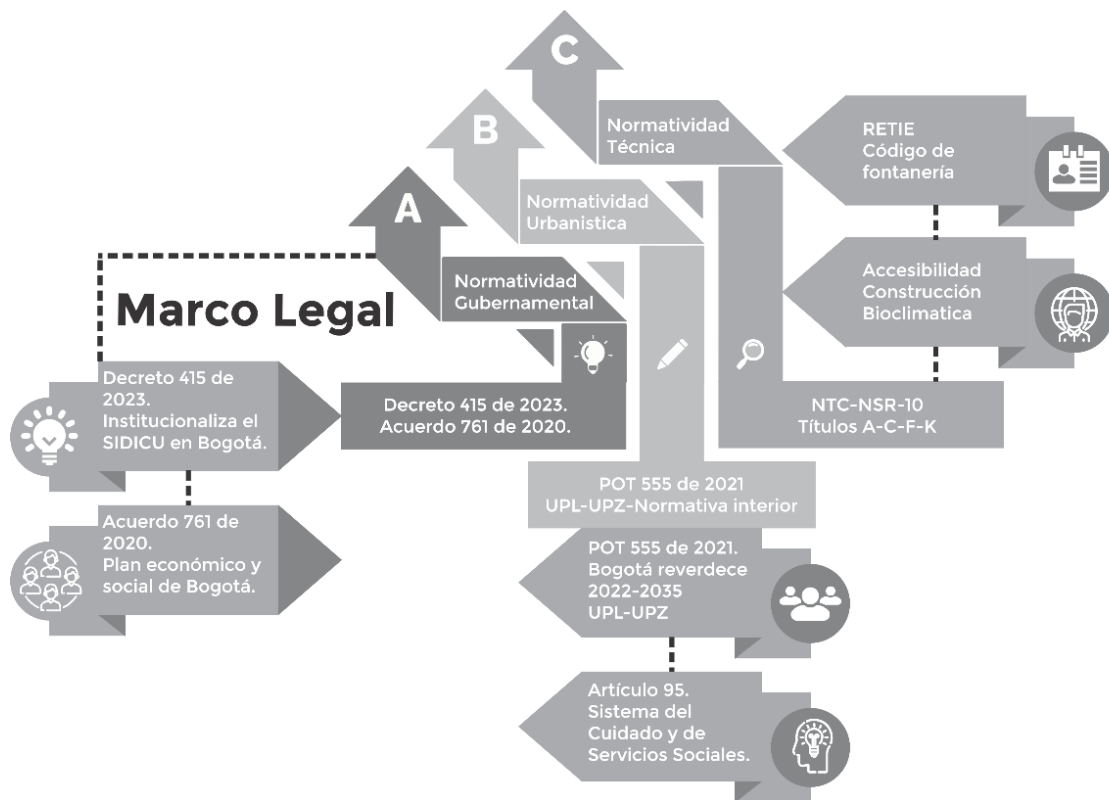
Marco Legal

A
Normatividad Gubernamental

B
Normatividad Urbanistica

C
Normatividad Técnica

RETIE
Código de fontanería

Accesibilidad
Construcción
Bioclimatica

NTC-NSR-10
Títulos A-C-F-K

Decreto 415 de 2023. Institucionaliza el SIDICU en Bogotá.

Acuerdo 761 de 2020. Plan económico y social de Bogotá.

Decreto 415 de 2023.
Acuerdo 761 de 2020.

POT 555 de 2021
UPL-UPZ-Normativa interior

POT 555 de 2021. Bogotá reverdece 2022-2035 UPL-UPZ

Artículo 95. Sistema del Cuidado y de Servicios Sociales.